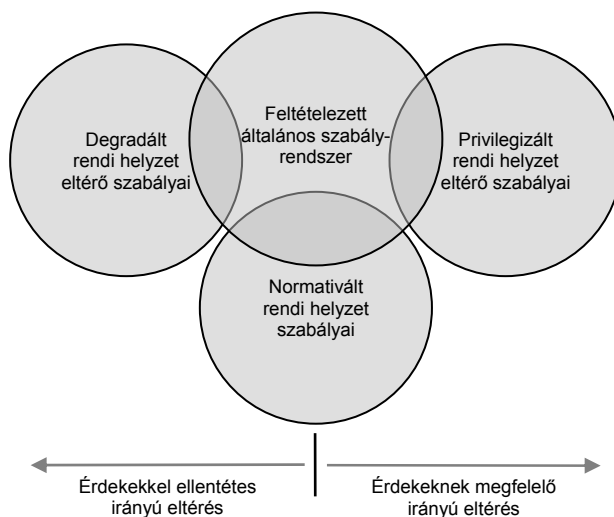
Degradált rendi helyzet eltérő szabályai

Feltételezett általános szabály-rendszer

Privilegizált rendi helyzet eltérő szabályai

Normativált rendi helyzet szabályai

Érdekekkel ellentétes irányú eltérés

Érdekeknek megfelelő irányú eltérés